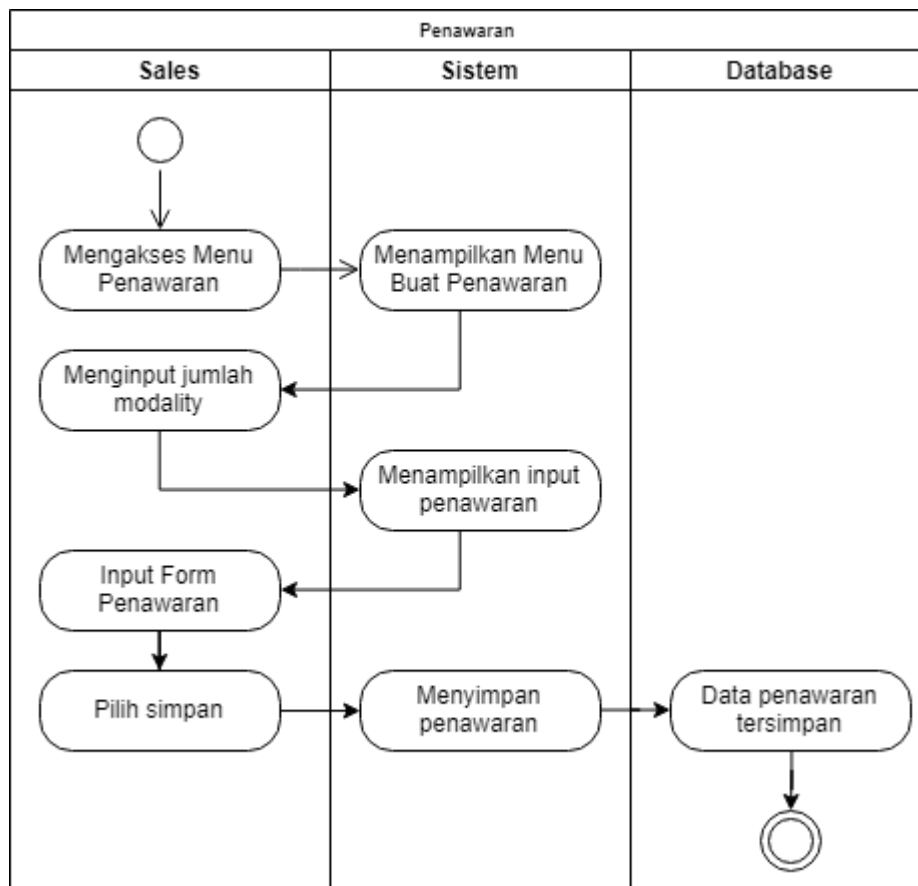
Penawaran

Sales

Sistem

Database

Mengakses Menu Penawaran

Menampilkan Menu Buat Penawaran

Menginput jumlah modality

Menampilkan input penawaran

Input Form Penawaran

Pilih simpan

Menyimpan penawaran

Data penawaran tersimpan